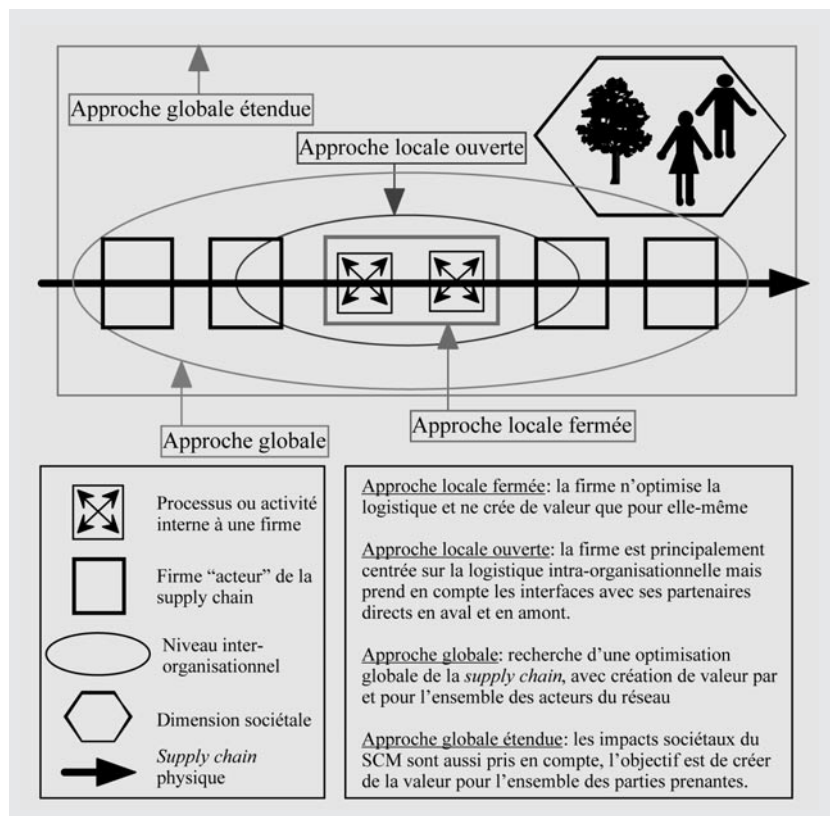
Approche globale étendue

Approche locale ouverte

Approche globale

Approche locale fermée

Processus ou activité interne à une firme

Firme "acteur" de la supply chain

Niveau inter-organisationnel

Dimension sociétale

*Supply chain* physique

Approche locale fermée: la firme n'optimise la logistique et ne crée de valeur que pour elle-même

Approche locale ouverte: la firme est principalement centrée sur la logistique intra-organisationnelle mais prend en compte les interfaces avec ses partenaires directs en aval et en amont.

Approche globale: recherche d'une optimisation globale de la *supply chain*, avec création de valeur par et pour l'ensemble des acteurs du réseau

Approche globale étendue: les impacts sociétaux du SCM sont aussi pris en compte, l'objectif est de créer de la valeur pour l'ensemble des parties prenantes.